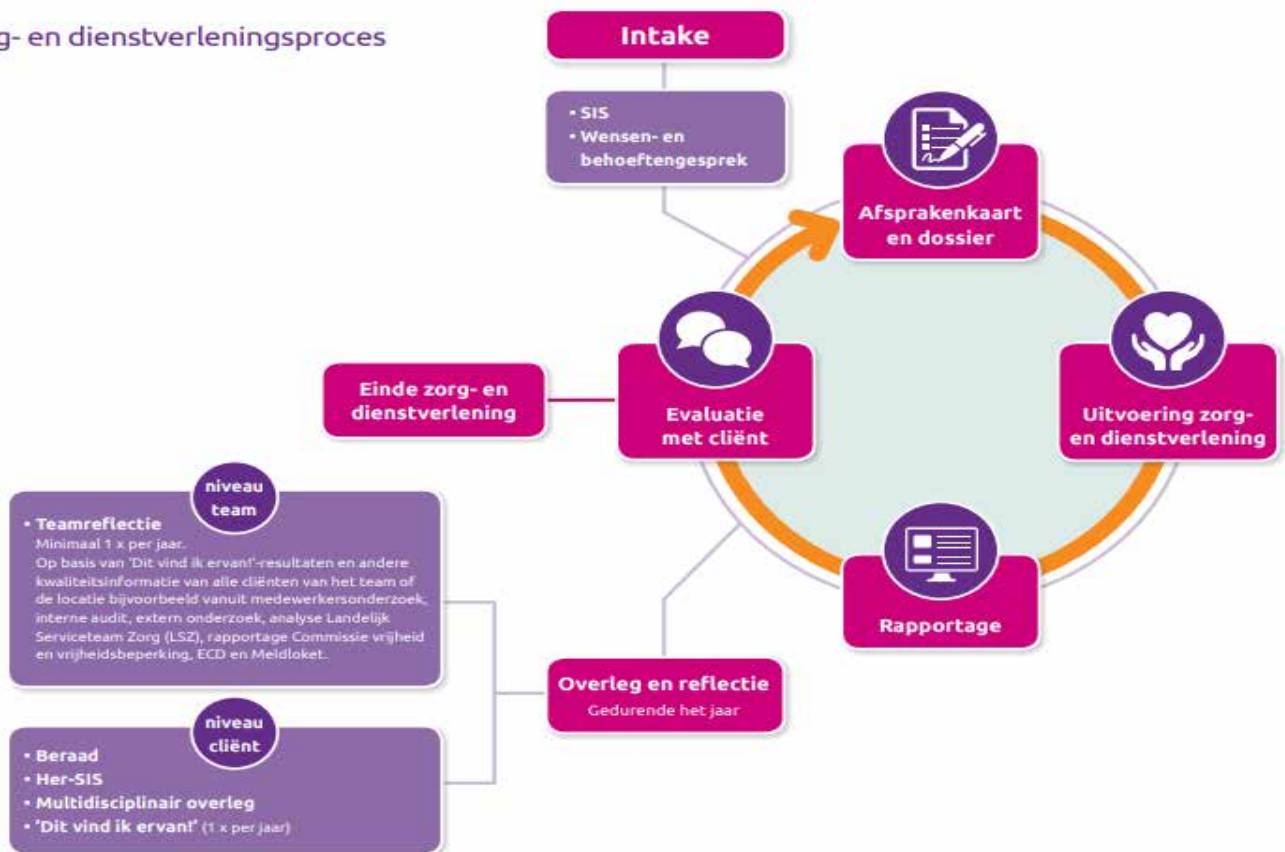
g- en dienstverleningsproces

Intake

• SIS
• Wensen- en behoeftengesprek

Afsprakenkaart en dossier

Uitvoering zorg- en dienstverlening

Rapportage

Evaluatie met cliënt

Einde zorg- en dienstverlening

niveau team

• Teamreflectie
Minimaal 1 x per jaar.
Op basis van 'Dit vind ik ervan!'-resultaten en andere kwaliteitsinformatie van alle cliënten van het team of de locatie bijvoorbeeld vanuit medewerkersonderzoek, interne audit, extern onderzoek, analyse Landelijk Serviceteam Zorg (LSZ), rapportage Commissie vrijheid en vrijheidsbeperking, ECD en Meldloket.

niveau cliënt

• Beraad
• Her-SIS
• Multidisciplinair overleg
• 'Dit vind ik ervan!' (1 x per jaar)

Overleg en reflectie
Gedurende het jaar